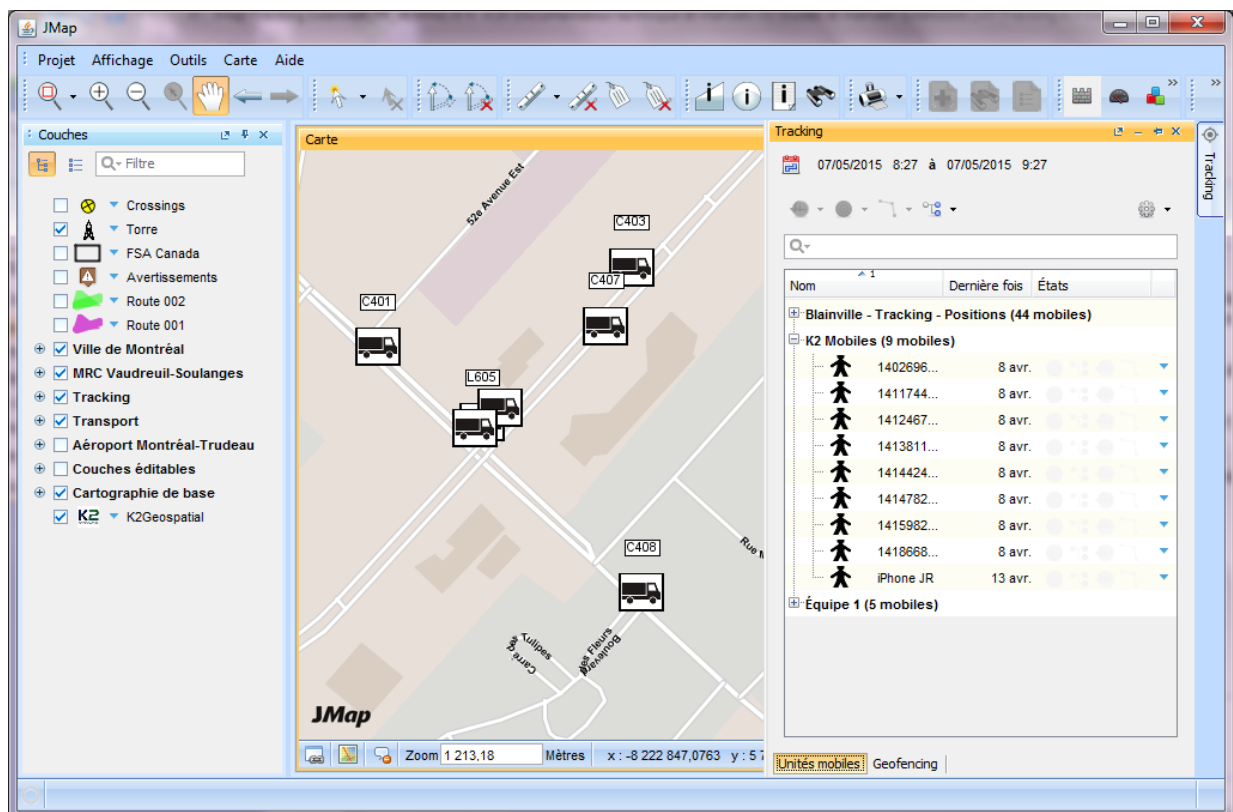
JMap

Projet Affichage Outils Carte Aide

Couches

Filtre

Crossings
Torre
FSA Canada
Avertissements
Route 002
Route 001
Ville de Montréal
MRC Vaudreuil-Soulanges
Tracking
Transport
Aéroport Montréal-Trudeau
Couches éditables
Cartographie de base
K2 K2Geospatial

Carte

52e Avenue Est
C403
C407
C401
L605
C408
Rue M
Carré des Tulipes
Boulevard des Fleurs
JMap

Zoom 1 213,18 Mètres x : -8 222 847,0763 y : 5 7

Tracking

07/05/2015 8:27 à 07/05/2015 9:27

| Nom | Dernière fois | États |
|---|---|---|
| Blainville - Tracking - Positions (44 mobiles) | | |
| K2 Mobiles (9 mobiles) | | |
| 1402696... | 8 avr. | |
| 1411744... | 8 avr. | |
| 1412467... | 8 avr. | |
| 1413811... | 8 avr. | |
| 1414424... | 8 avr. | |
| 1414782... | 8 avr. | |
| 1415982... | 8 avr. | |
| 1418668... | 8 avr. | |
| iPhone JR | 13 avr. | |
| Équipe 1 (5 mobiles) | | |

Unités mobiles Geofencing

Tracking